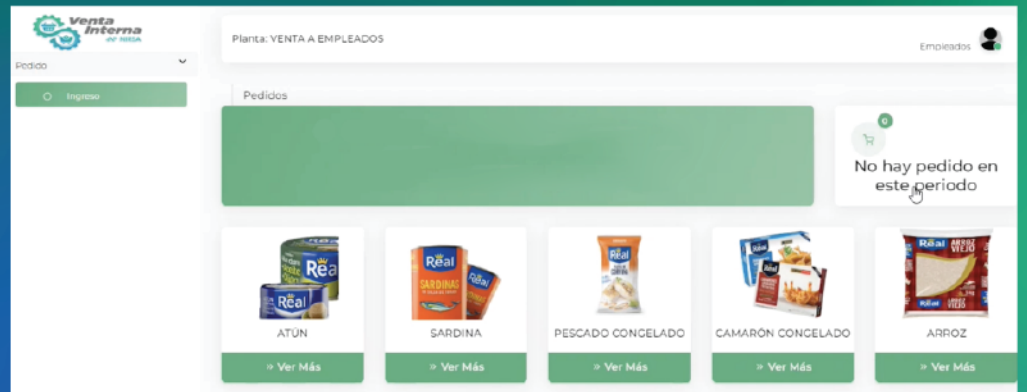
Venta Interna

Pedido

Ingreso

Planta: VENTA A EMPLEADOS

Empleados

Pedidos

0

No hay pedido en este periodo

Real

ATÚN

» Ver Más

Real SARDINAS

SARDINA

» Ver Más

Real

PESCADO CONGELADO

» Ver Más

Real

CAMARÓN CONGELADO

» Ver Más

Real ARROZ VIEJO

ARROZ

» Ver Más